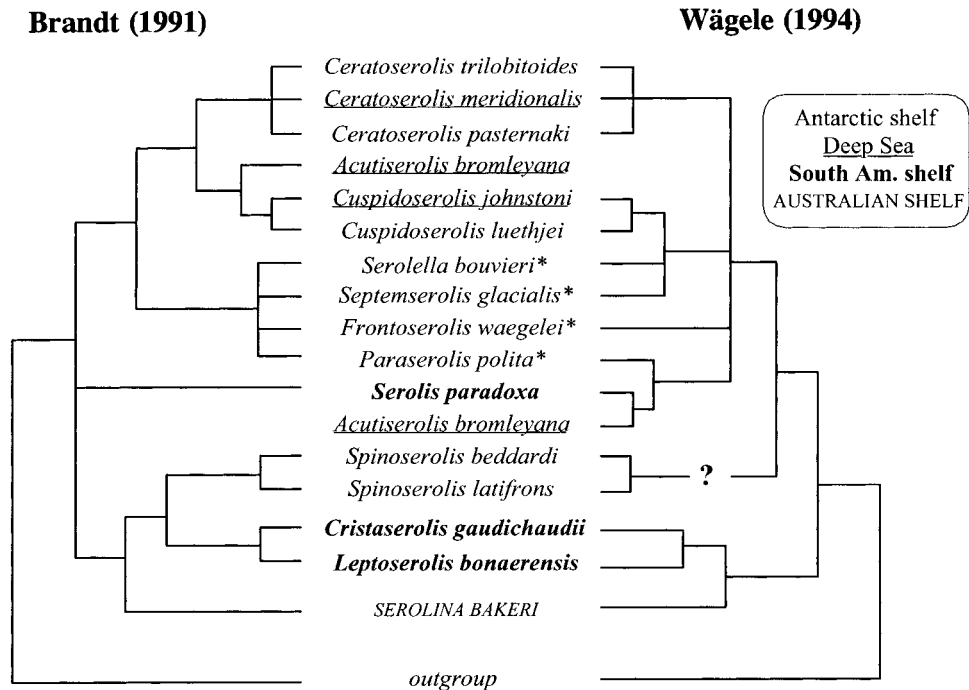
Brandt (1991)

Wägele (1994)

Ceratoserolis trilobitoides
Ceratoserolis meridionalis
Ceratoserolis pasternaki
Acutiserolis bromleyana
Cuspidoserolis johnstoni
Cuspidoserolis luethjei
Serolella bouvieri*
Septemserolis glacialis*
Frontoserolis waegelei*
Paraserolis polita*
Serolis paradoxa
Acutiserolis bromleyana
Spinoserolis beddardi
Spinoserolis latifrons
Cristaserolis gaudichaudii
Leptoserolis bonaerensis
SEROLINA BAKERI
outgroup

?

Antarctic shelf
Deep Sea
South Am. shelf
AUSTRALIAN SHELF